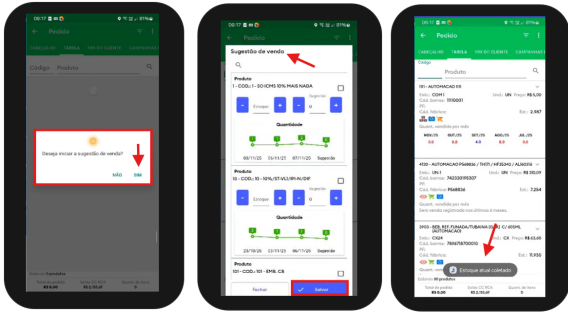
08:17
Pedido
CABEÇALHO TABELA
Código Produto
Deseja iniciar a sugestão de venda?
NÃO SIM

08:17
Pedido
Sugestão de venda
Produto
1 - COD.: 1 - 50 ICMS 10% MAIS NADA
Estoque
Sugestão
0
Quantidade
08/11/25 05/11/25 01/11/25 Sugestão
Produto
100 - COD.: 10 - 50%/ST/ICMS/IPI/DIF
Estoque
Sugestão
0
Quantidade
23/10/25 23/10/25 23/10/25 Sugestão
Produto
101 - COD.: 101 - EMB. CX
Fechar Salvar

08:17
Pedido
CABEÇALHO TABELA
Código
Produto
101 - AUTOMACAO 01
Emb.: CXM I
Unid.: UN
Preço: R$ 5,00
Cód. barras:
Cód. fabricante:
Est.: 2.987
4130 - AUTOMACAO
Emb.: UN 1
Unid.: UN
Preço: R$ 30,09
Est.: 7.254
Sem venda registrada nos últimos 6 meses.
3953 - BEB.
Emb.: CX24
Unid.: CX
Preço: R$ 63,65
Est.: 11.936
Estoque atual coletado